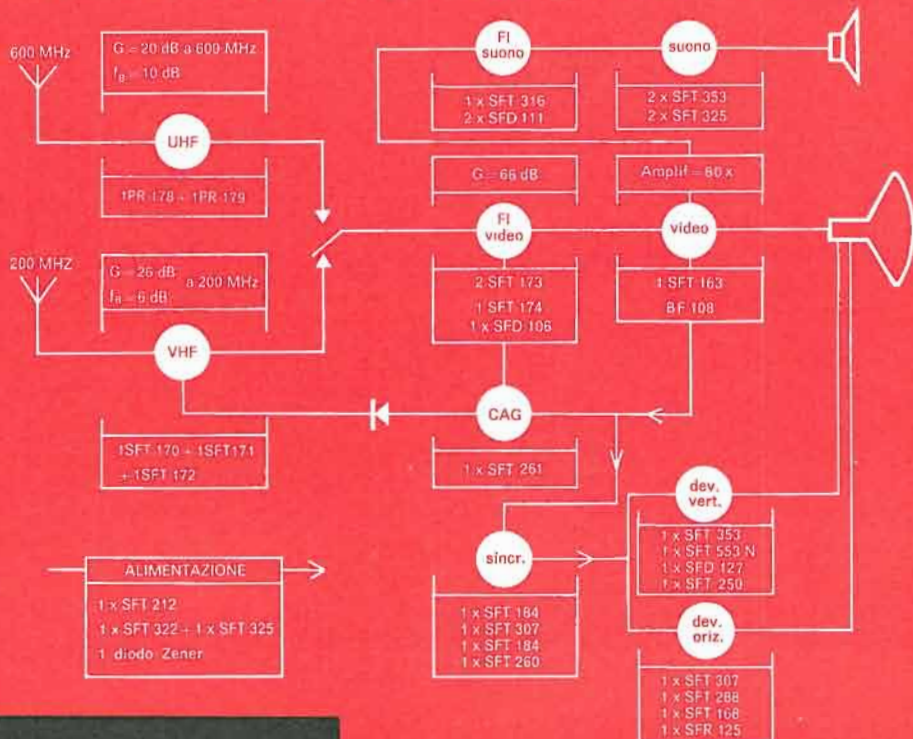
600 MHz

G = 20 dB a 600 MHz
$f_B$ = 10 dB

UHF

1PR 178 + 1PR 179

200 MHZ

G = 26 dB a 200 MHz
$f_B$ = 6 dB

VHF

1SFT 170 + 1SFT171 + 1SFT 172

FI suono

1 x SFT 316
2 x SFD 111

suono

2 x SFT 353
2 x SFT 325

G = 66 dB

Amplif = 80 x

FI video

2 SFT 173
1 SFT 174
1 x SFD 106

video

1 SFT 163
BF 108

CAG

1 x SFT 261

dev. vert.

1 x SFT 353
1 x SFT 553 N
1 x SFD 127
1 x SFT 250

ALIMENTAZIONE

1 x SFT 212
1 x SFT 322 + 1 x SFT 325
1 diodo Zener

sincr.

1 x SFT 184
1 x SFT 307
1 x SFT 184
1 x SFT 260

dev. oriz.

1 x SFT 307
1 x SFT 288
1 x SFT 168
1 x SFR 125